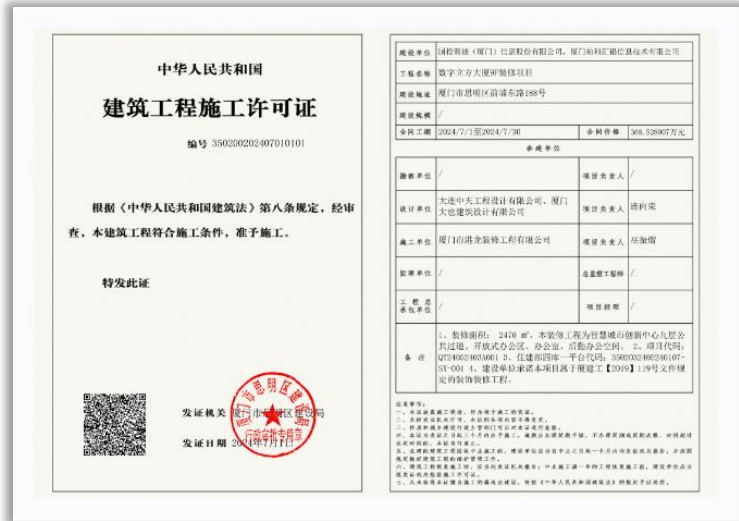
中华人民共和国

建筑工程施工许可证

编号 350200202407010101

根据《中华人民共和国建筑法》第八条规定，经审查，本建筑工程符合施工条件，准予施工。

特发此证

发证机关 厦门市思明区建设局

发证日期 2024年7月1日

思明区建设局 行政审批专用章

| 建设单位 | 国投智能（厦门）信息股份有限公司，厦门柏科汇银信息技术有限公司 | | |
|---|---|---|---|
| 工程名称 | 数字立方大厦9F装修项目 | | |
| 建设地址 | 厦门市思明区前埔东路188号 | | |
| 建设规模 | / | | |
| 合同工期 | 2024/7/1至2024/7/30 | 合同价格 | 368.526007万元 |

参建单位

| 勘察单位 | / | 项目负责人 | / |
|---|---|---|---|
| 设计单位 | 大连中天工程设计有限公司，厦门大进建筑设计有限公司 | 项目负责人 | 唐利荣 |
| 施工单位 | 厦门市湛龙装修工程有限公司 | 项目负责人 | 巫振熠 |
| 监理单位 | / | 总监理工程师 | / |
| 工程总承包单位 | / | 项目经理 | / |
| 备注 | 1、装修面积：2470 ㎡，本装修工程为智慧城市创新中心九层公共过道、开放式办公区、办公室、后勤办公空间。2、项目代码：QT2406249036001 3、住建部四库一平台代码：3502032406240107-SX-001 4、建设单位承诺本项目属于厦建工【2019】119号文件规定的装饰装修工程。 | | |

注意事项：
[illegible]